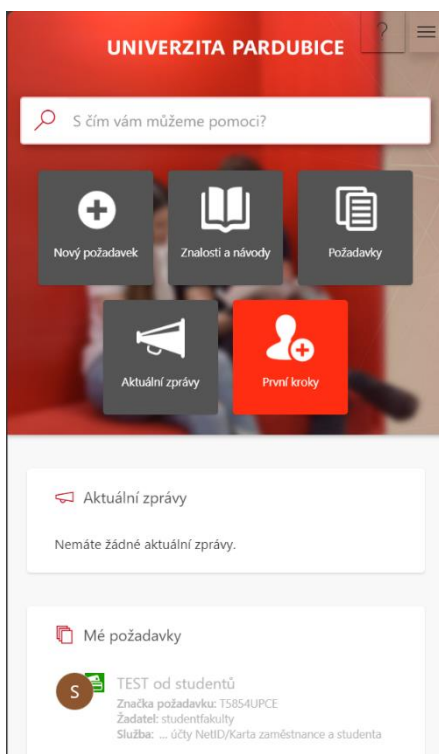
?

UNIVERZITA PARDUBICE

S čím vám můžeme pomoci?

Nový požadavek

Znalosti a návody

Požadavky

Aktuální zprávy

První kroky

Aktuální zprávy

Nemáte žádné aktuální zprávy.

Mé požadavky

S

TEST od studentů

Značka požadavku: T5854UPCE

Žadatel: studentfakulty

Služba: ... účty NetID/Karta zaměstnance a studenta